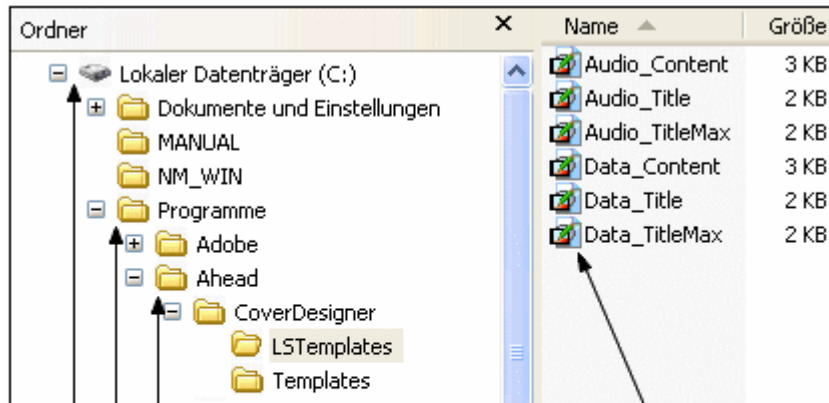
Ordner ✕

Lokaler Datenträger (C:)
Dokumente und Einstellungen
MANUAL
NM_WIN
Programme
Adobe
Ahead
CoverDesigner
LSTemplates
Templates

| Name | Größe |
|---|---|
| Audio_Content | 3 KB |
| Audio_Title | 2 KB |
| Audio_TitleMax | 2 KB |
| Data_Content | 3 KB |
| Data_Title | 2 KB |
| Data_TitleMax | 2 KB |